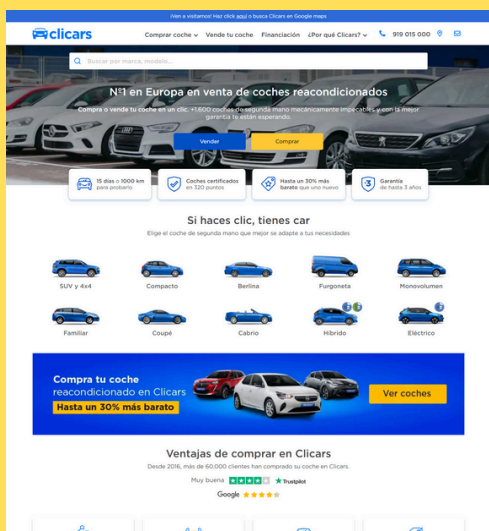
¡Ven a visitarnos! Haz click aquí o busca Clicars en Google maps

clicars

Comprar coche ⌄ Vende tu coche Financiación ¿Por qué Clicars? ⌄ 919 015 000

Buscar por marca, modelo...

Nº1 en Europa en venta de coches reacondicionados

Compra o vende tu coche en un clic. +1.600 coches de segunda mano mecánicamente impecables y con la mejor garantía te están esperando.

Vender

Comprar

15 días o 1000 km para probarlo

Coches certificados en 320 puntos

Hasta un 30% más barato que uno nuevo

Garantía de hasta 3 años

Si haces clic, tienes car

Elige el coche de segunda mano que mejor se adapte a tus necesidades

SUV y 4x4

Compacto

Berlina

Furgoneta

Monovolumen

Familiar

Coupé

Cabrio

Híbrido

Eléctrico

Compra tu coche reacondicionado en Clicars

Hasta un 30% más barato

Ver coches

Ventajas de comprar en Clicars

Desde 2016, más de 60.000 clientes han comprado su coche en Clicars.

Muy buena Trustpilot

Google